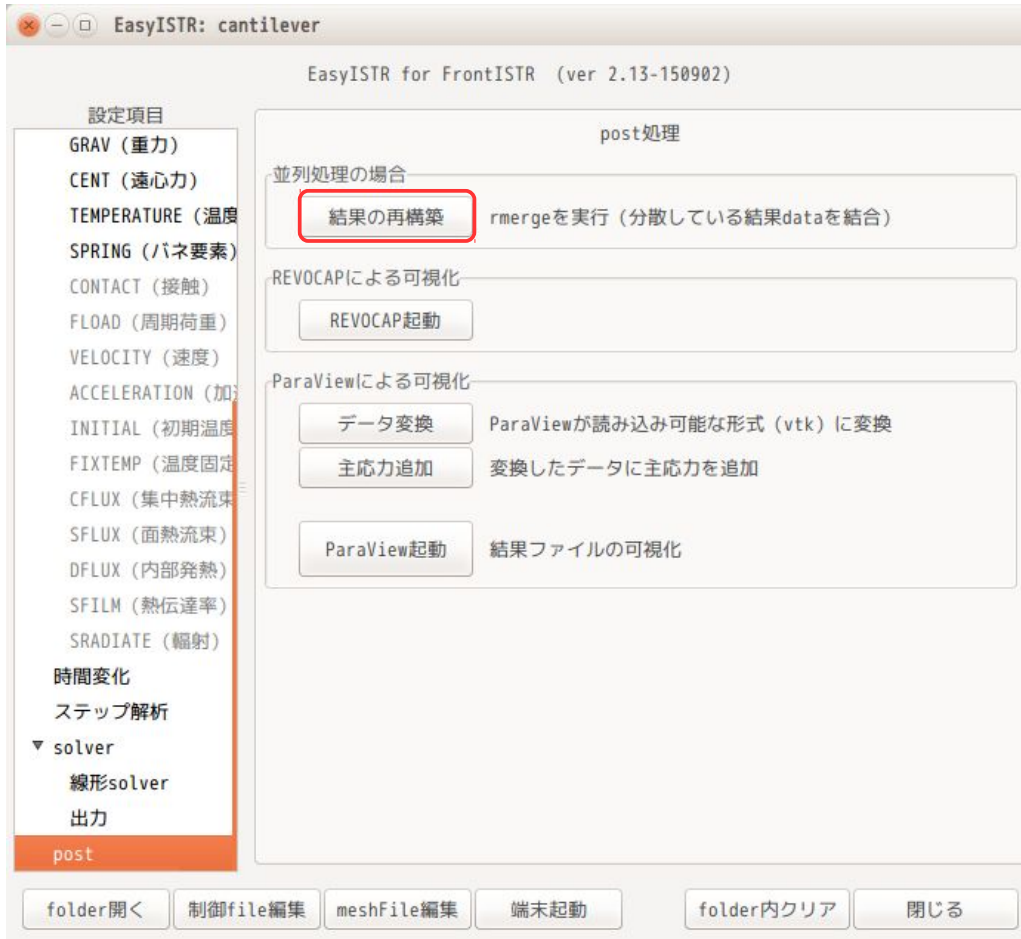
EasyISTR: cantilever

EasyISTR for FrontISTR (ver 2.13-150902)

設定項目
GRAV (重力)
CENT (遠心力)
TEMPERATURE (温度
SPRING (バネ要素)
CONTACT (接触)
FLOAD (周期荷重)
VELOCITY (速度)
ACCELERATION (加
INITIAL (初期温度
FIXTEMP (温度固定
CFLUX (集中熱流束
SFLUX (面熱流束)
DFLUX (内部発熱)
SFILM (熱伝達率)
SRADIATE (輻射)
時間変化
ステップ解析
▼ solver
線形solver
出力
post

post処理

並列処理の場合
結果の再構築 rmergeを実行 (分散している結果dataを結合)

REVOCAPによる可視化
REVOCAP起動

ParaViewによる可視化
データ変換 ParaViewが読み込み可能な形式 (vtk) に変換
主応力追加 変換したデータに主応力を追加
ParaView起動 結果ファイルの可視化

folder開く 制御file編集 meshFile編集 端末起動 folder内クリア 閉じる